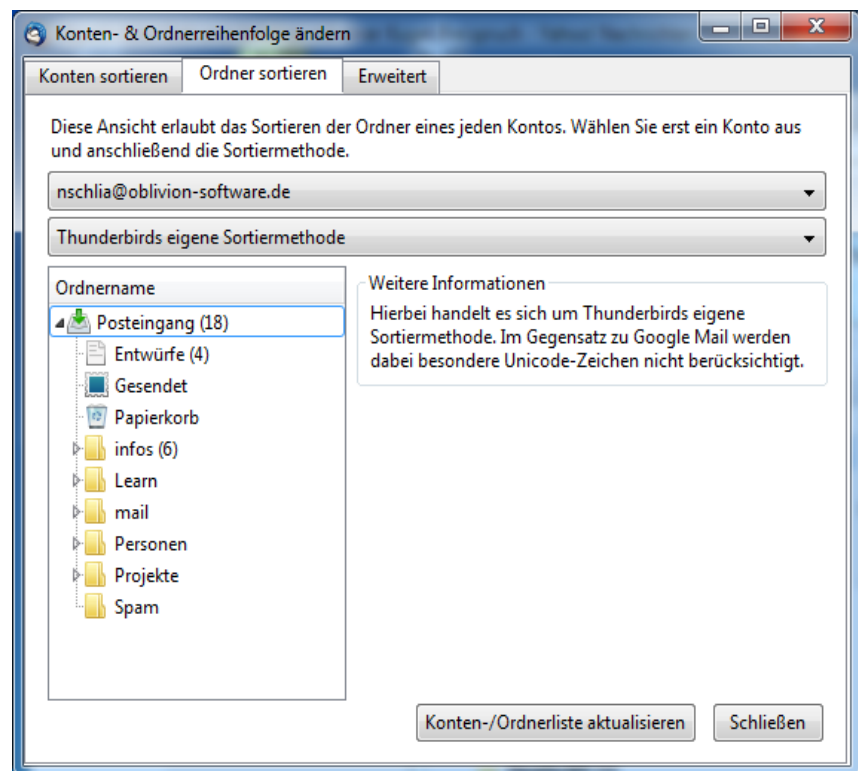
Konten- & Ordnerreihenfolge ändern

Konten sortieren | Ordner sortieren | Erweitert

Diese Ansicht erlaubt das Sortieren der Ordner eines jeden Kontos. Wählen Sie erst ein Konto aus und anschließend die Sortiermethode.

nschlia@oblivion-software.de

Thunderbirds eigene Sortiermethode

Ordnername

Posteingang (18)
Entwürfe (4)
Gesendet
Papierkorb
infos (6)
Learn
mail
Personen
Projekte
Spam

Weitere Informationen

Hierbei handelt es sich um Thunderbirds eigene Sortiermethode. Im Gegensatz zu Google Mail werden dabei besondere Unicode-Zeichen nicht berücksichtigt.

Konten-/Ordnerliste aktualisieren

Schließen